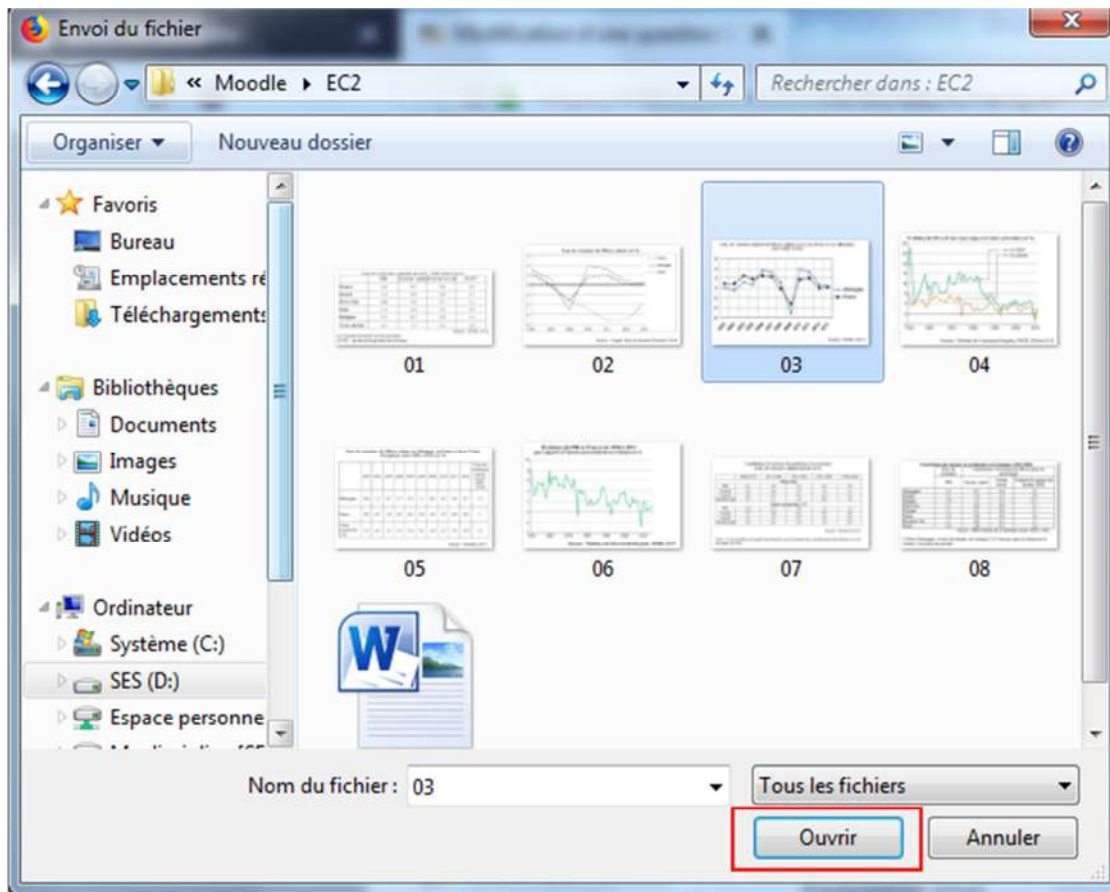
Envoi du fichier

« Moodle ▸ EC2

Rechercher dans : EC2

Organiser ▾ Nouveau dossier

Favoris
Bureau
Emplacements ré
Téléchargements

Bibliothèques
Documents
Images
Musique
Vidéos

Ordinateur
Système (C:)
SES (D:)
Espace personne
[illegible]

01
02
03
04
05
06
07
08

Nom du fichier : 03

Tous les fichiers

Ouvrir

Annuler